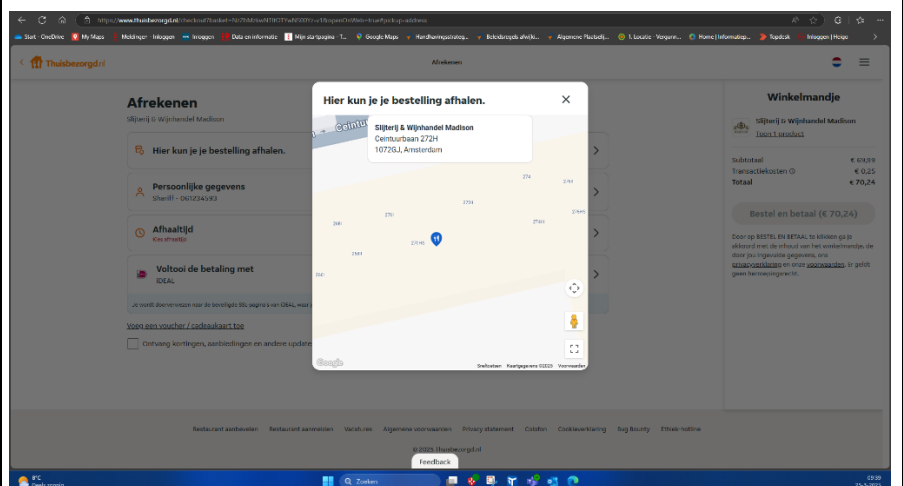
https://www.thuisbezorgd.nl/checkout?basket=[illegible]

Start - OneDrive | My Maps | Meldingen - Inloggen | Inloggen | Data en informatie | Mijn startpagina - T... | Google Maps | Handhavingsstrateg... | Beleidsregels afwijk... | Algemene Plaatselij... | 1. Locatie - Vergunn... | Home | Informatiep... | Topdesk | Inloggen | Hcipe

Thuisbezorgd.nl

Afrekenen

Afrekenen
Slijterij & Wijnhandel Madison

Hier kun je je bestelling afhalen.

Persoonlijke gegevens
Sharif - 0612345... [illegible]

Afhaaltijd
Kies afhaaltijd

Voltooi de betaling met
iDEAL

Je wordt doorverwezen naar de beveiligde iDEAL-pagina van iDEAL, waar je...

Voeg een voucher / cadeaukaart toe

Ontvang kortingen, aanbiedingen en andere updates...

Hier kun je je bestelling afhalen.

Slijterij & Wijnhandel Madison
Ceintuurbaan 272H
1072GJ, Amsterdam

Ceintu...
274
274A
272
274H
270
274B
266
272H
266H
264
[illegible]

Google
Sneltoetsen Kaartgegevens ©2025 Voorwaarden

Winkelmandje
Slijterij & Wijnhandel Madison
Toon 1 product

Subtotaal € 69,99
Transactiekosten € 0,25
Totaal € 70,24

Bestel en betaal (€ 70,24)

Door op BESTEL EN BETAAL te klikken ga je akkoord met de inhoud van het winkelmandje, de door jou ingevulde gegevens, ons privacybeleid en onze voorwaarden. Er geldt geen herroepingsrecht.

Restaurant aanbevelen | Restaurant aanmelden | Vacatures | Algemene voorwaarden | Privacy statement | Cookies | Cookieverklaring | Bug Bounty | Ethiek-hotline

© 2025 Thuisbezorgd.nl

Feedback

8°C
Gedeeltelijk...

Zoeken

09:09
25-3-2025